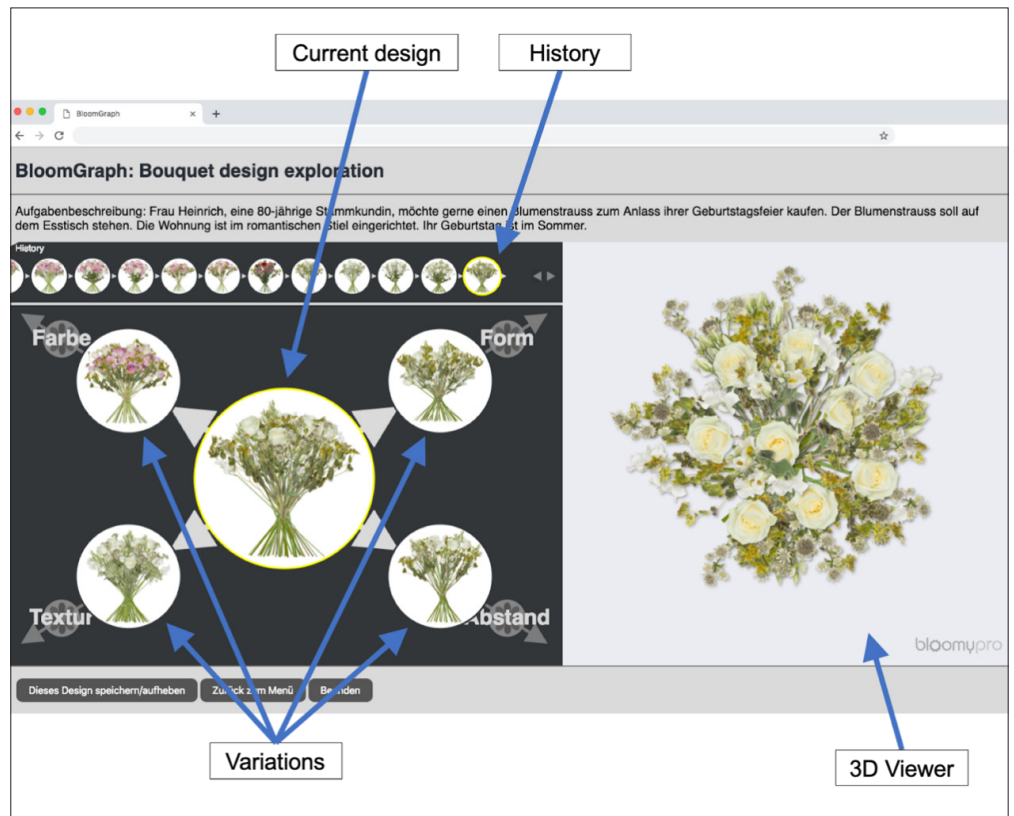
Current design

History

BloomGraph

BloomGraph: Bouquet design exploration

Aufgabenbeschreibung: Frau Heinrich, eine 80-jährige Stammkundin, möchte gerne einen Blumenstrauss zum Anlass ihrer Geburtstagsfeier kaufen. Der Blumenstrauss soll auf dem Esstisch stehen. Die Wohnung ist im romantischen Stiel eingerichtet. Ihr Geburtstag ist im Sommer.

History

Farbe

Form

Textur

Abstand

bloomypro

Dieses Design speichern/aufheben

Zurück zum Menü

Beenden

Variations

3D Viewer